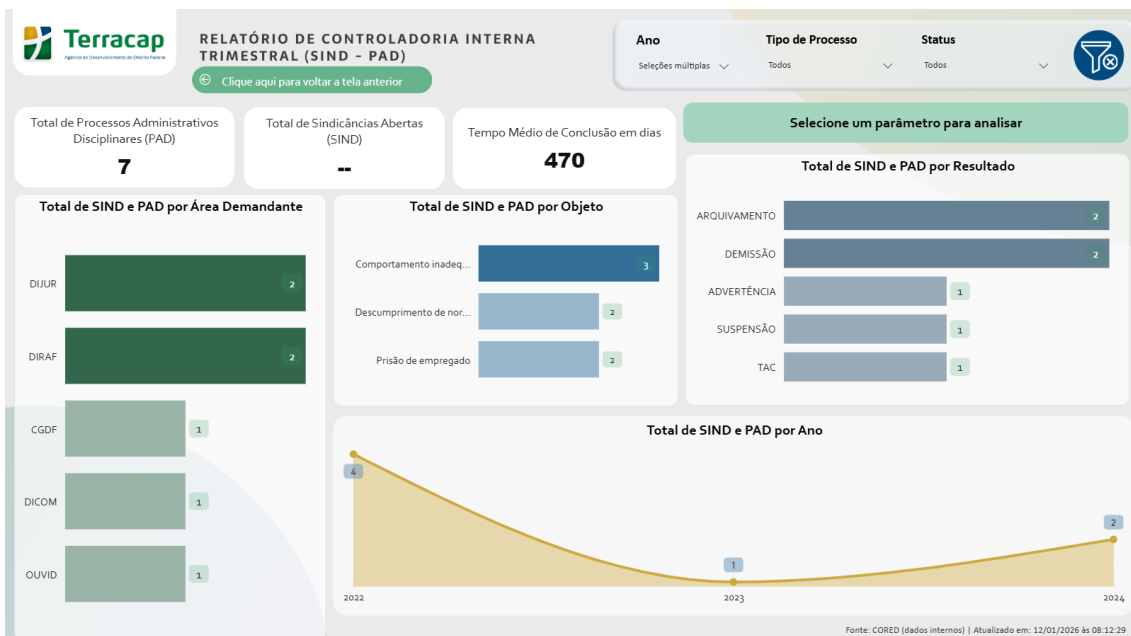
Terracap
Agência de Desenvolvimento do Distrito Federal

RELATÓRIO DE CONTROLADORIA INTERNA TRIMESTRAL (SIND - PAD)

Clique aqui para voltar a tela anterior

Ano
Seleções múltiplas

Tipo de Processo
Todos

Status
Todos

Total de Processos Administrativos Disciplinares (PAD)
7

Total de Sindicâncias Abertas (SIND)
--

Tempo Médio de Conclusão em dias
470

Selecione um parâmetro para analisar

Total de SIND e PAD por Resultado

| | |
|---|---|
| ARQUIVAMENTO | 2 |
| DEMISSÃO | 2 |
| ADVERTÊNCIA | 1 |
| SUSPENSÃO | 1 |
| TAC | 1 |

Total de SIND e PAD por Área Demandante

| | |
|---|---|
| DIJUR | 2 |
| DIRAF | 2 |
| CGDF | 1 |
| DICOM | 1 |
| OUVID | 1 |

Total de SIND e PAD por Objeto

| | |
|---|---|
| Comportamento inadeq... | 3 |
| Descumprimento de nor... | 2 |
| Prisão de empregado | 2 |

Total de SIND e PAD por Ano

4
1
2
2022
2023
2024

Fonte: CORED (dados internos) | Atualizado em: 12/01/2026 às 08:12:29